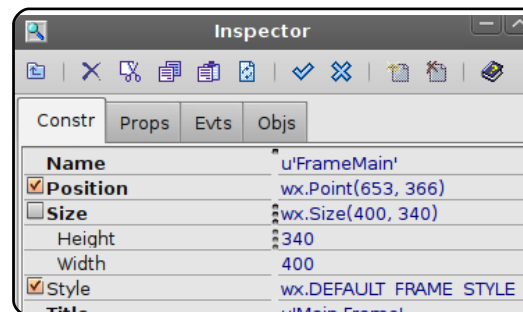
Inspector

Constr | Props | Evts | Objs

| | |
|---|---|
| Name | u'FrameMain' |
| Position | wx.Point(653, 366) |
| Size | wx.Size(400, 340) |
| Height | 340 |
| Width | 400 |
| Style | wx.DEFAULT_FRAME_STYLE |
| Title | u'Main Frame' |